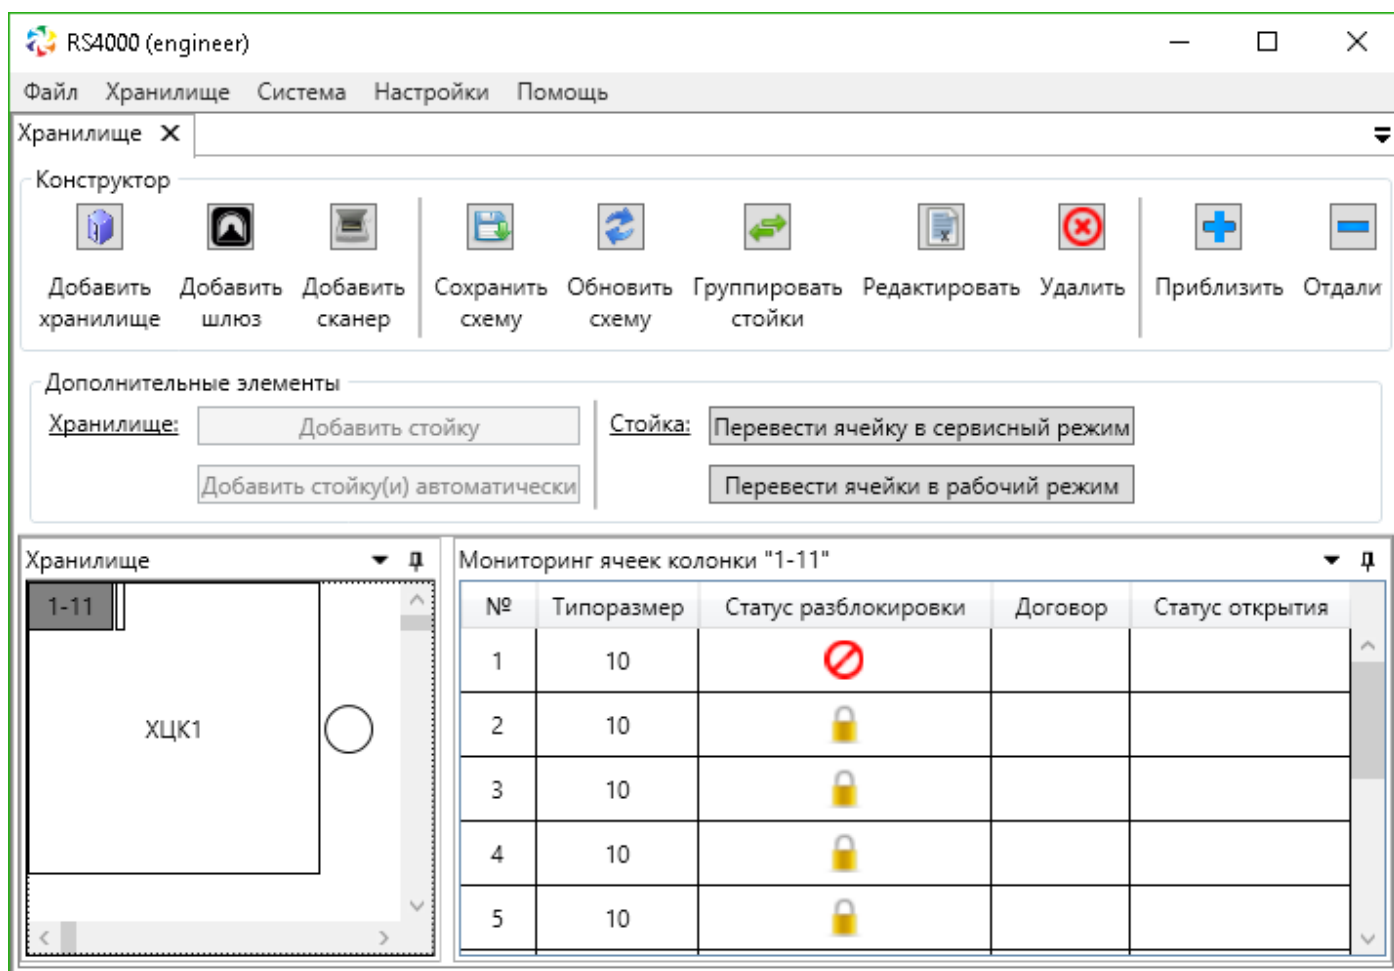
RS4000 (engineer)

Файл Хранилище Система Настройки Помощь

Хранилище ✕

Конструктор

Добавить хранилище
Добавить шлюз
Добавить сканер
Сохранить схему
Обновить схему
Группировать стойки
Редактировать
Удалить
Приблизить
Отдали

Дополнительные элементы

Хранилище:
Добавить стойку
Добавить стойку(и) автоматически

Стойка:
Перевести ячейку в сервисный режим
Перевести ячейки в рабочий режим

Хранилище

1-11

ХЦК1

Мониторинг ячеек колонки "1-11"

| № | Типоразмер | Статус разблокировки | Договор | Статус открытия |
|---|---|---|---|---|
| 1 | 10 | | | |
| 2 | 10 | | | |
| 3 | 10 | | | |
| 4 | 10 | | | |
| 5 | 10 | | | |